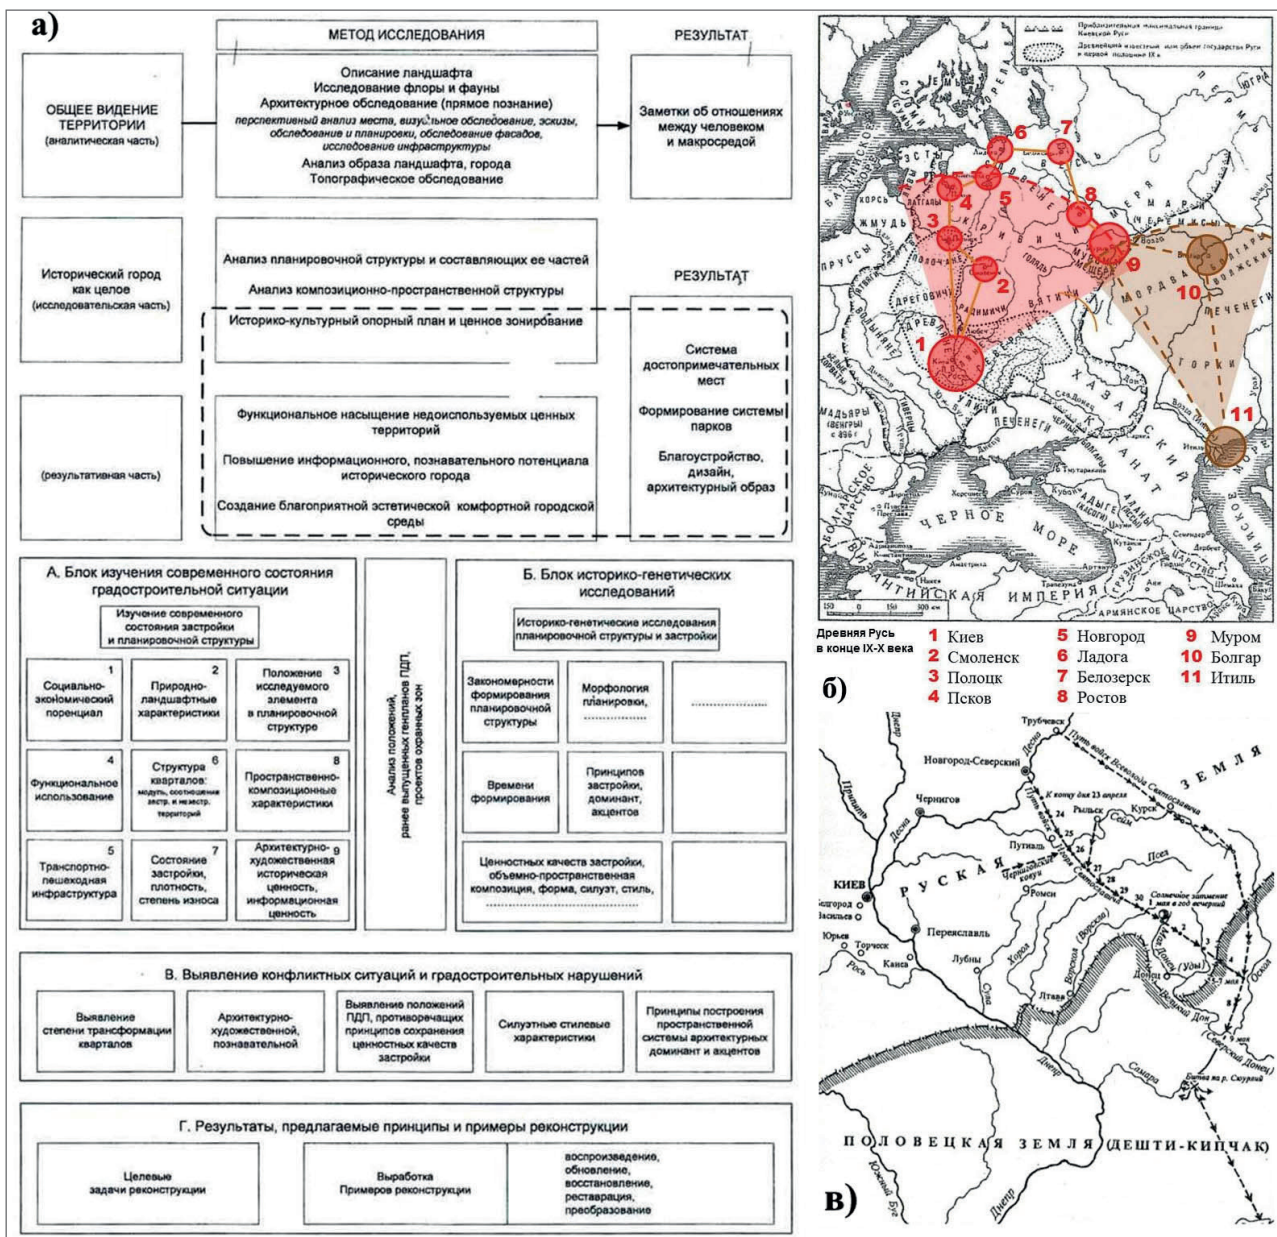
а)

МЕТОД ИССЛЕДОВАНИЯ

РЕЗУЛЬТАТ

ОБЩЕЕ ВИДЕНИЕ ТЕРРИТОРИИ (аналитическая часть)

Описание ландшафта
Исследование флоры и фауны
Архитектурное обследование (прямое познание)
перспективный анализ места, визуальное обследование, эскизы, обследование и планировки, обследование фасадов, исследование инфраструктуры
Анализ образа ландшафта, города
Топографическое обследование

Заметки об отношениях между человеком и макросредой

Исторический город как целое (исследовательская часть)

Анализ планировочной структуры и составляющих ее частей

Анализ композиционно-пространственной структуры

Историко-культурный опорный план и ценное зонирование

РЕЗУЛЬТАТ

Система достопримечательных мест

Формирование системы парков

Благоустройство, дизайн, архитектурный образ

(результативная часть)

Функциональное насыщение недоиспользуемых ценных территорий

Повышение информационного, познавательного потенциала исторического города

Создание благоприятной эстетической комфортной городской среды

А. Блок изучения современного состояния градостроительной ситуации

Изучение современного состояния застройки и планировочной структуры

| Социально-экономический потенциал 1 | Природно-ландшафтные характеристики 2 | Положение исследуемого элемента в планировочной структуре 3 |
|---|---|---|
| Функциональное использование 4 | Структура кварталов: модуль, соотношение застр. и незастр. территорий 6 | Пространственно-композиционные характеристики 8 |
| Транспортно-пешеходная инфраструктура 5 | Состояние застройки, плотность, степень износа 7 | Архитектурно-художественная историческая ценность, информационная ценность 9 |

Анализ положений, ранее выпущенных генпланов ПДП, проектов охранных зон

Б. Блок историко-генетических исследований

Историко-генетические исследования планировочной структуры и застройки

| Закономерности формирования планировочной структуры | Морфология планировки, .......... | .......... |
|---|---|---|
| Времени формирования | Принципов застройки, доминант, акцентов | |
| Ценностных качеств застройки, объемно-пространственная композиция, форма, силуэт, стиль, .......... | | |

В. Выявление конфликтных ситуаций и градостроительных нарушений

| Выявление степени трансформации кварталов | Архитектурно-художественной, познавательной | Выявление положений ПДП, противоречащих принципов сохранения ценностных качеств застройки | Силуэтные стилевые характеристики | Принципы построения пространственной системы архитектурных доминант и акцентов |
|---|---|---|---|---|

Г. Результаты, предлагаемые принципы и примеры реконструкции

| Целевые задачи реконструкции | Выработка Примеров реконструкции | воспроизведение, обновление, восстановление, реставрация, преобразование |
|---|---|---|

Приблизительная максимальная граница Киевской Руси
Древнейший известный нам объем государства Руси в первой половине IX в.

Древняя Русь в конце IX-X века
1 Киев
2 Смоленск
3 Полоцк
4 Псков
5 Новгород
6 Ладога
7 Белозерск
8 Ростов
9 Муром
10 Болгар
11 Итиль

ЧЕРНОЕ МОРЕ
ВИЗАНТИЙСКАЯ ИМПЕРИЯ
ХАЗАРСКИЙ КАГАНАТ
ПЕЧЕНЕГИ
ТОРКИ
МОРДВА
КРИВИЧИ
ВЯТИЧИ
РАДИМИЧИ
ДРЕГОВИЧИ
ПРУССЫ
ЖМУДЬ
МЕРЯ
МУРОМА
МЕЩЕРА
ГОЛЯДЬ
ЛАТГАЛЫ
ЭСТЫ
КОРСЬ
ЮГРА
ВЕСЬ
ЧЕРЕМИСЫ
АРМЯНСКОЕ ЦАРСТВО

б)

Трубчевск
Новгород-Северский
Путь войск Всеволода Святославича
ЗЕМЛЯ
К концу дня 23 апреля
Путь войск Игоря
Чернигов
Рыльск
Курск
Сейм
Путивль
Десна
Припять
РУСКАЯ
Черниговские ковуи
Ромен
Псел
КИЕВ
Белгород
Васильев
Переяславль
Солнечное затмение 1 мая в год вечерний
Юрьев
Торческ
Канев
Лубны
Хорол
Сула
Ворскла
Донец
Оскол
Лтава
Северский Донец
Днепр
Рось
Самара
Битва на р. Сюурлий
ПОЛОВЕЦКАЯ ЗЕМЛЯ (ДЕШТИ-КИПЧАК)
Южный Буг

в)